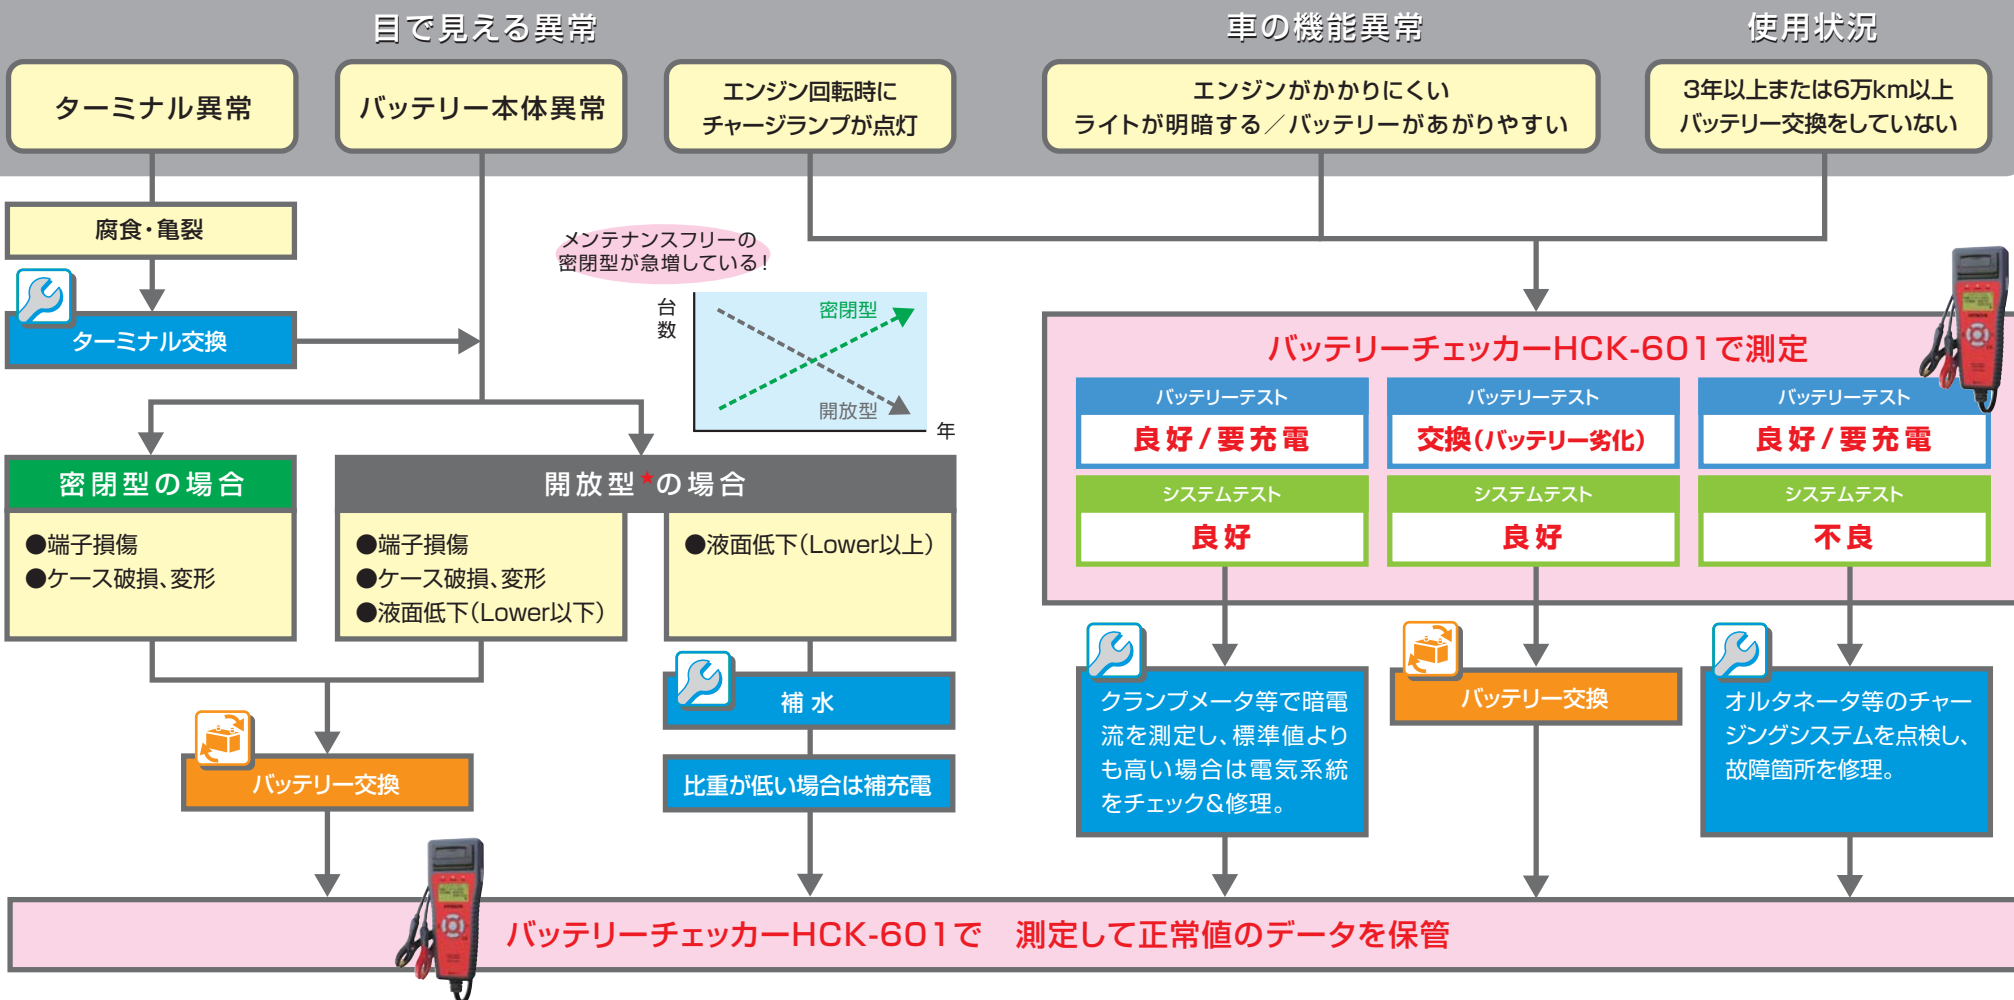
目で見える異常

車の機能異常

使用状況

ターミナル異常

バッテリー本体異常

エンジン回転時に チャージランプが点灯

エンジンがかかりにくい ライトが明暗する／バッテリーがあがりやすい

3年以上または6万km以上 バッテリー交換をしていない

腐食・亀裂

ターミナル交換

メンテナンスフリーの 密閉型が急増している！

台数

密閉型

開放型

年

バッテリーチェッカーHCK-601で測定

| バッテリーテスト | バッテリーテスト | バッテリーテスト |
|---|---|---|
| 良好／要充電 | 交換（バッテリー劣化） | 良好／要充電 |
| システムテスト | システムテスト | システムテスト |
| 良好 | 良好 | 不良 |

密閉型の場合

●端子損傷
●ケース破損、変形

開放型*の場合

●端子損傷
●ケース破損、変形
●液面低下（Lower以下）

●液面低下（Lower以上）

補水

比重が低い場合は補充電

バッテリー交換

クランプメータ等で暗電流を測定し、標準値よりも高い場合は電気系統をチェック&修理。

バッテリー交換

オルタネータ等のチャージングシステムを点検し、故障箇所を修理。

バッテリーチェッカーHCK-601で　測定して正常値のデータを保管